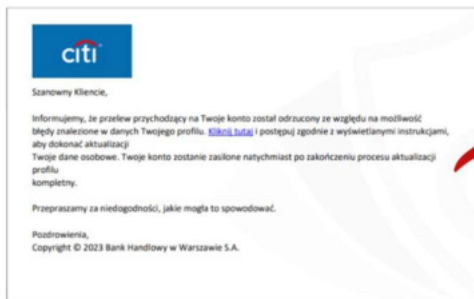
citi

Szanowny Kliencie,

Informujemy, że przelew przychodzący na Twoje konto został odrzucony ze względu na możliwość błędy znalezione w danych Twojego profilu. Kliknij tutaj i postępuj zgodnie z wyświetlanymi instrukcjami, aby dokonać aktualizacji
Twoje dane osobowe. Twoje konto zostanie zasilone natychmiast po zakończeniu procesu aktualizacji profilu
kompletny.

Przepraszamy za niedogodności, jakie mogła to spowodować.

Pozdrowienia,
Copyright © 2023 Bank Handlowy w Warszawie S.A.